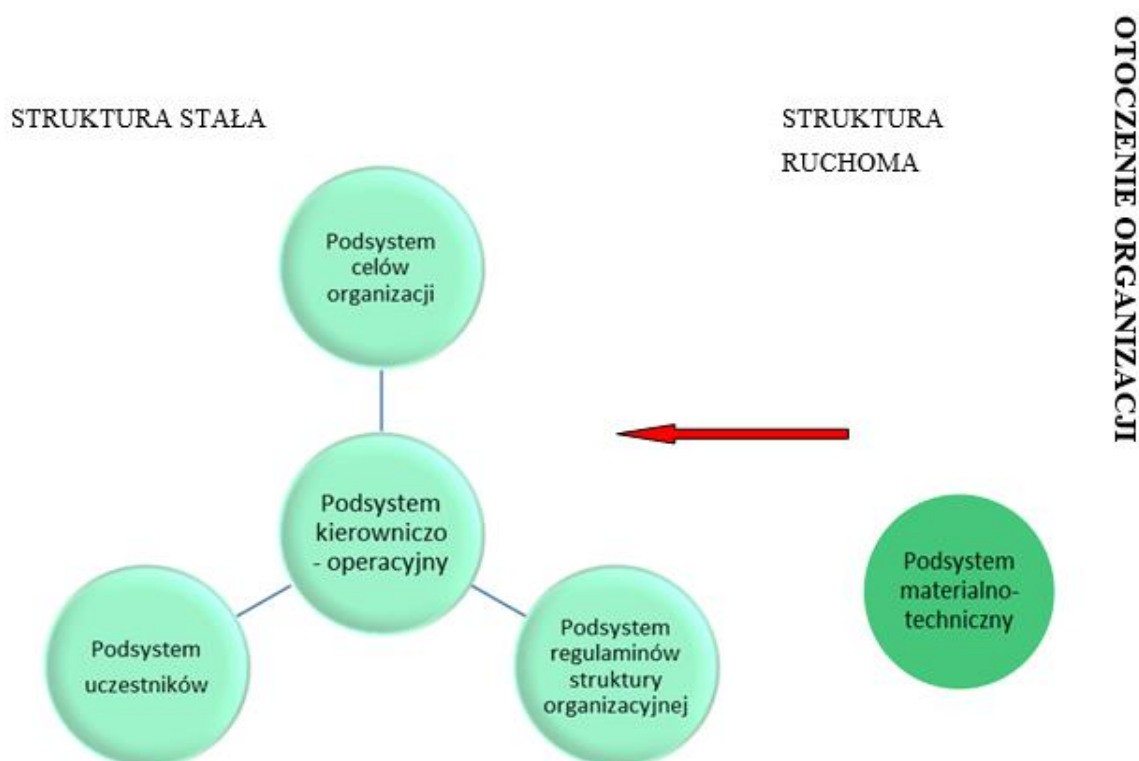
STRUKTURA STAŁA

STRUKTURA RUCHOMA

OTOCZENIE ORGANIZACJI

Podsystem celów organizacji

Podsystem kierowniczo - operacyjny

Podsystem materialno-techniczny

Podsystem uczestników

Podsystem regulaminów struktury organizacyjnej